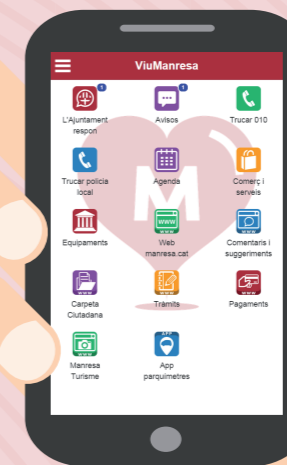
ViuManresa

1
L'Ajuntament respon

1
Avisos

Trucar 010

Trucar policia local

Agenda

Comerç i serveis

Equipaments

www
Web manresa.cat

Comentaris i suggeriments

Carpeta Ciutadana

Tràmits

Pagaments

Manresa Turisme

APP
App parquímetres

M